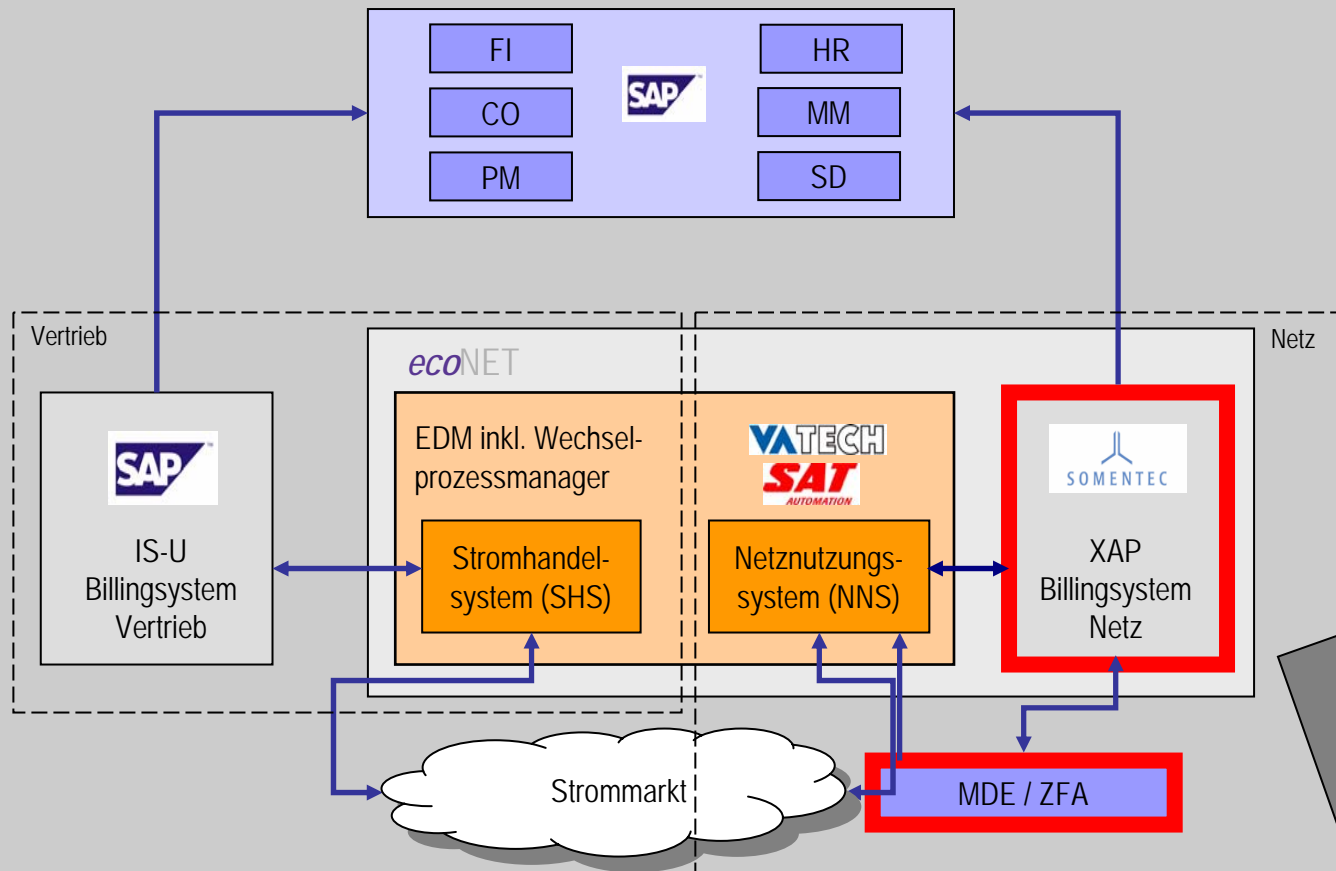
FI

SAP

HR

CO

MM

PM

SD

Vertrieb

Netz

ecoNET

SAP

IS-U Billingsystem Vertrieb

EDM inkl. Wechselprozessmanager

VATECH

SAT AUTOMATION

Stromhandelsystem (SHS)

Netznutzungssystem (NNS)

SOMENTEC

XAP Billingsystem Netz

Strommarkt

MDE / ZFA